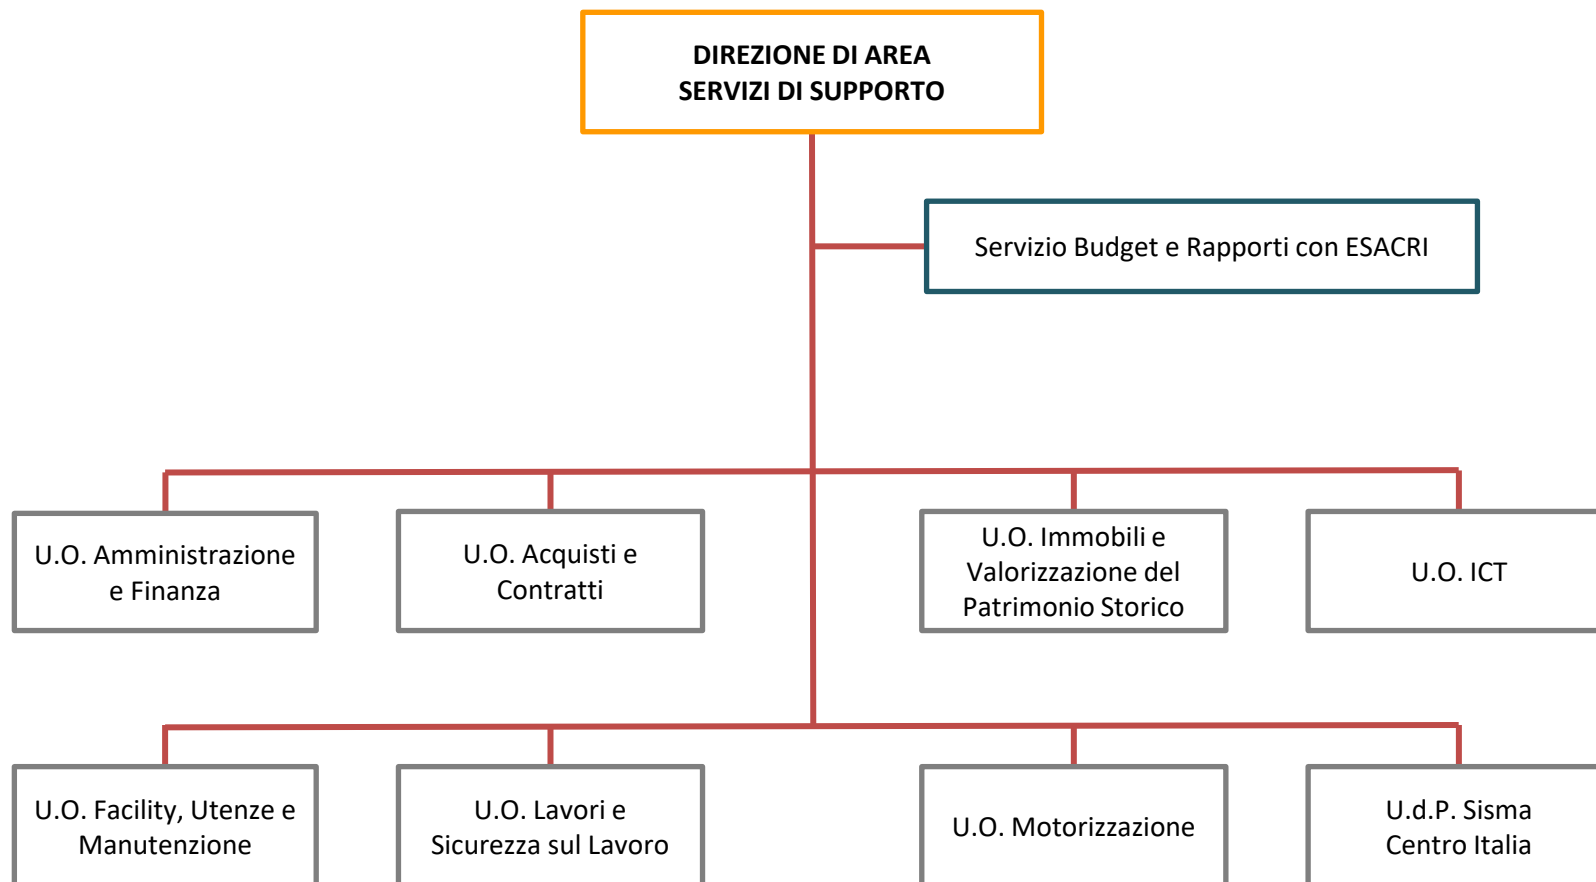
DIREZIONE DI AREA
SERVIZI DI SUPPORTO

Servizio Budget e Rapporti con ESACRI

U.O. Amministrazione e Finanza

U.O. Acquisti e Contratti

U.O. Immobili e Valorizzazione del Patrimonio Storico

U.O. ICT

U.O. Facility, Utenze e Manutenzione

U.O. Lavori e Sicurezza sul Lavoro

U.O. Motorizzazione

U.d.P. Sisma Centro Italia